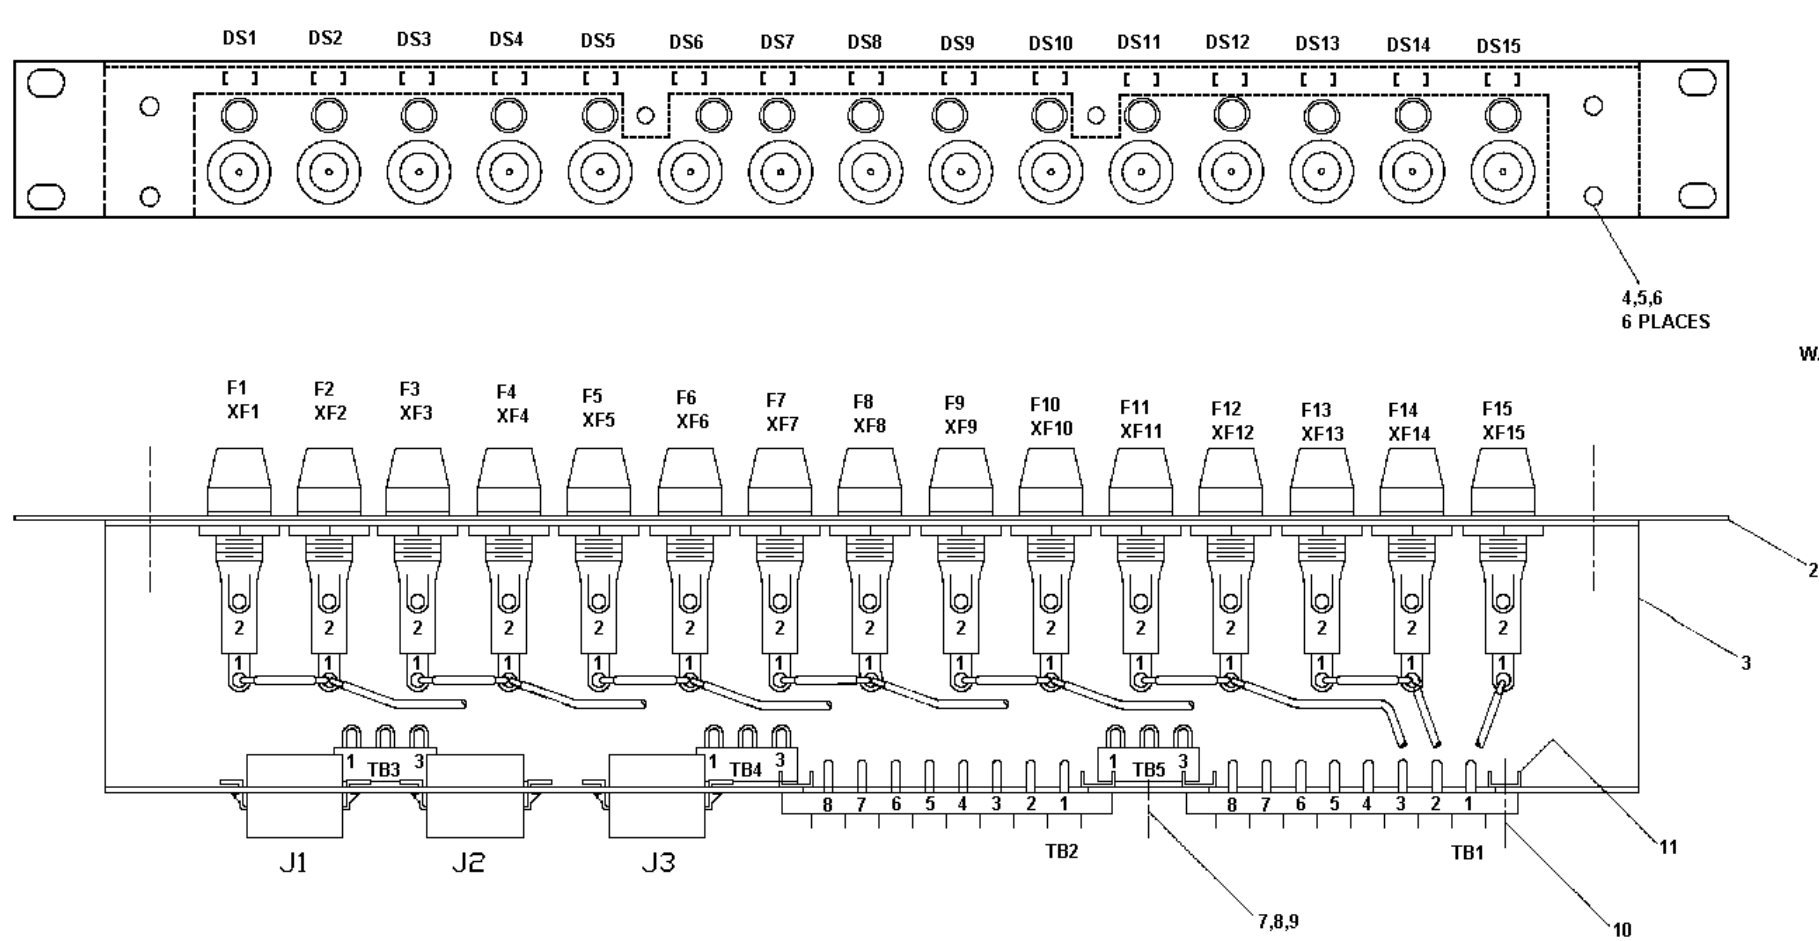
DS1 DS2 DS3 DS4 DS5 DS6 DS7 DS8 DS9 DS10 DS11 DS12 DS13 DS14 DS15

4,5,6
6 PLACES

W.

F1 XF1 F2 XF2 F3 XF3 F4 XF4 F5 XF5 F6 XF6 F7 XF7 F8 XF8 F9 XF9 F10 XF10 F11 XF11 F12 XF12 F13 XF13 F14 XF14 F15 XF15

2 2 2 2 2 2 2 2 2 2 2 2 2 2 2

1 1 1 1 1 1 1 1 1 1 1 1 1 1 1

2

3

1 TB3 3
1 TB4 3
1 TB5 3

8 7 6 5 4 3 2 1
8 7 6 5 4 3 2 1

J1 J2 J3

TB2

TB1

11

7,8,9

10